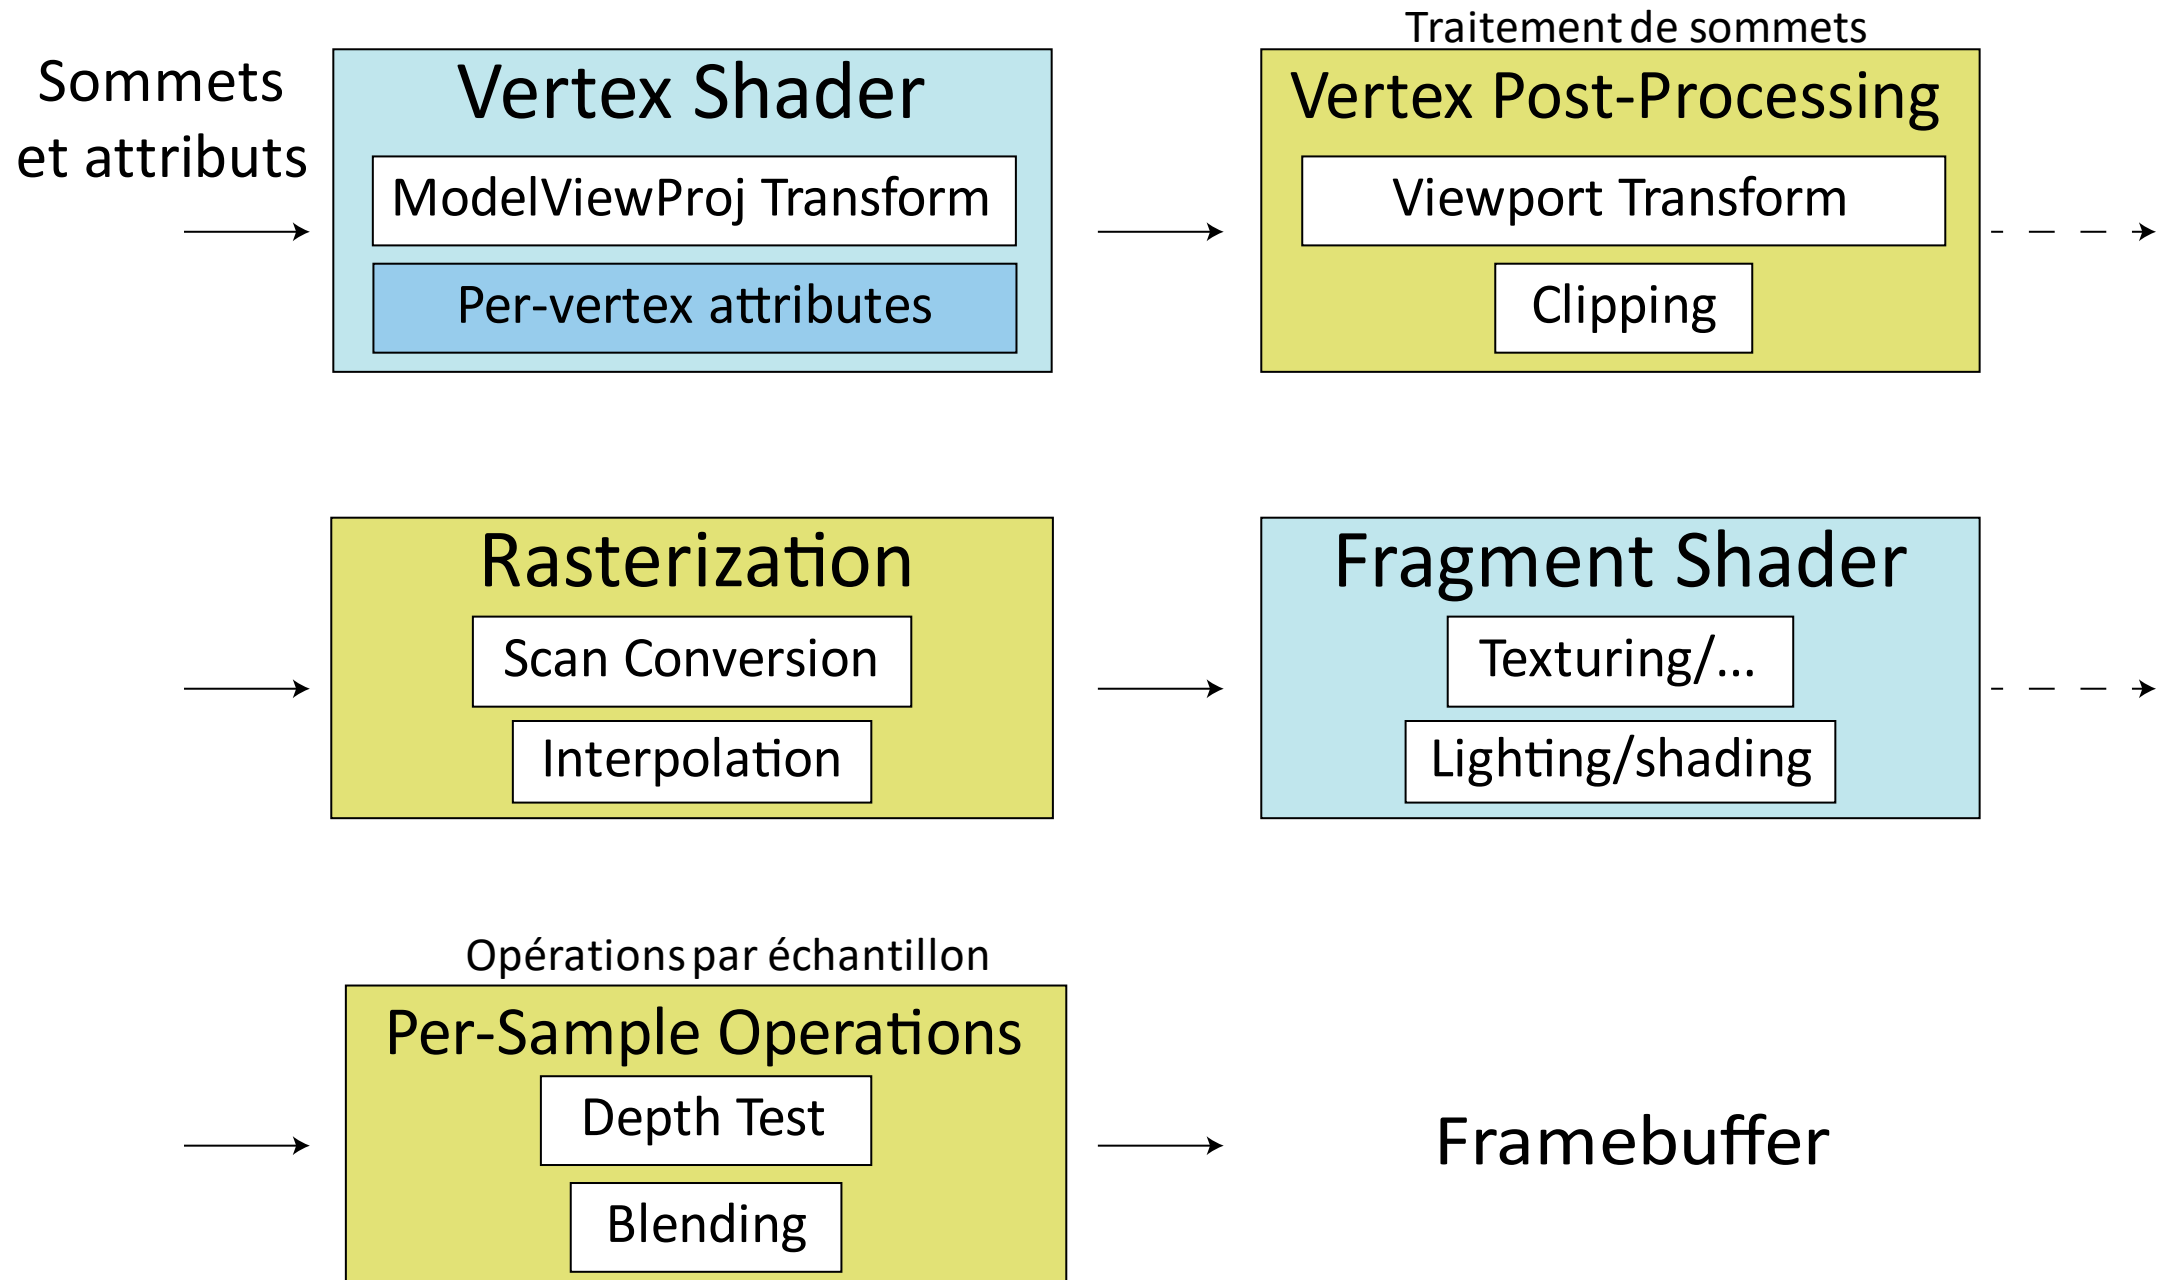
Sommets et attributs

Vertex Shader

ModelViewProj Transform

Per-vertex attributes

Traitement de sommets

Vertex Post-Processing

Viewport Transform

Clipping

Rasterization

Scan Conversion

Interpolation

Fragment Shader

Texturing/...

Lighting/shading

Opérations par échantillon

Per-Sample Operations

Depth Test

Blending

Framebuffer